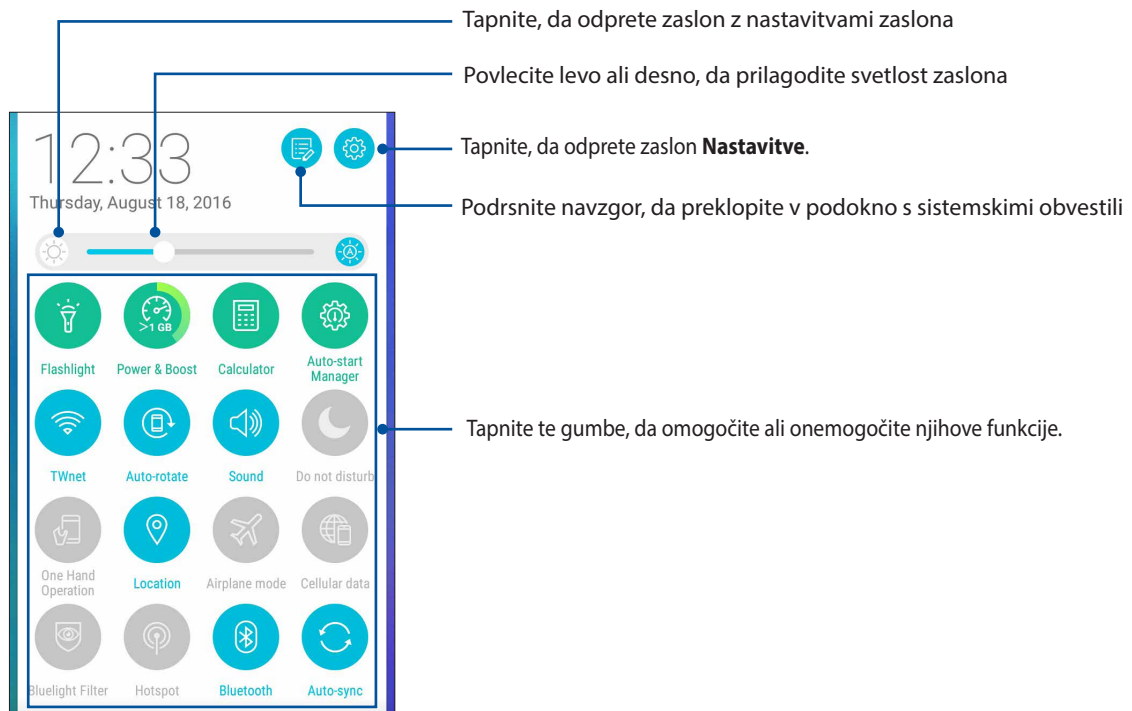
Tapnite, da odprete zaslon z nastavitvami zaslona

Povlecite levo ali desno, da prilagodite svetlost zaslona

12:33

Thursday, August 18, 2016

Tapnite, da odprete zaslon **Nastavitve**.

Podrsnite navzgor, da preklopite v podokno s sistemskimi obvestili

>1 GB

Flashlight

Power & Boost

Calculator

Auto-start Manager

TWnet

Auto-rotate

Sound

Do not disturb

Tapnite te gumbe, da omogočite ali onemogočite njihove funkcije.

One Hand Operation

Location

Airplane mode

Cellular data

Bluelight Filter

Hotspot

Bluetooth

Auto-sync